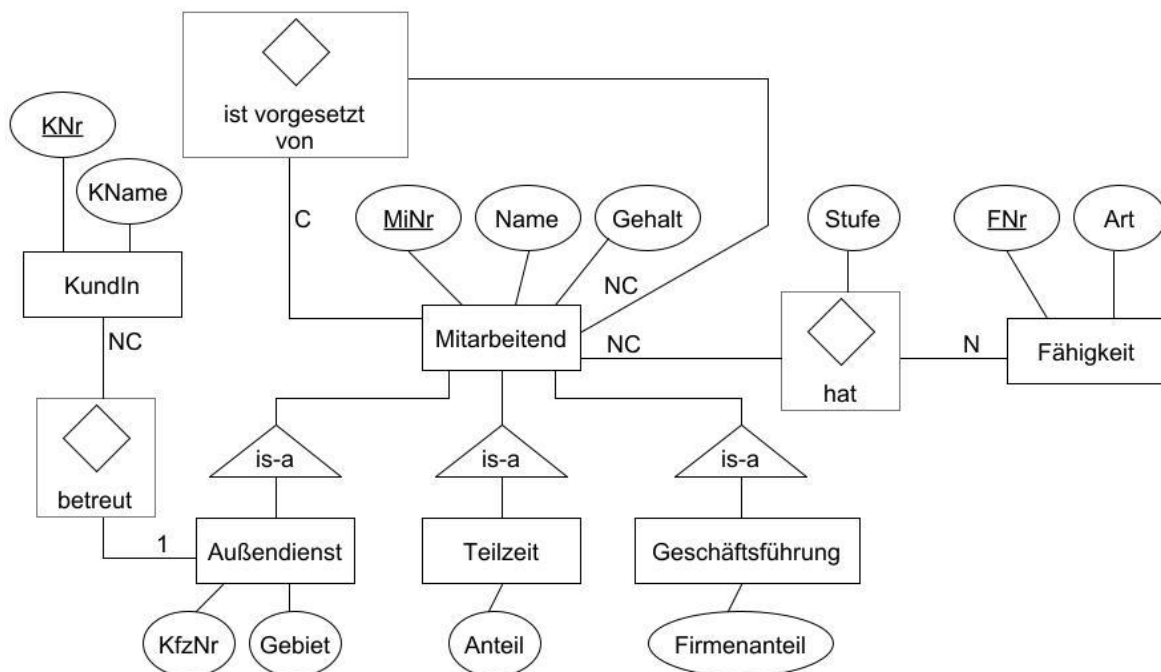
ist vorgesetzt von

KNr

KName

KundIn

NC

betreut

1

C

MiNr

Name

Gehalt

NC

Stufe

FNr

Art

Mitarbeitend

NC

hat

N

Fähigkeit

is-a

is-a

is-a

Außendienst

Teilzeit

Geschäftsführung

KfzNr

Gebiet

Anteil

Firmenanteil